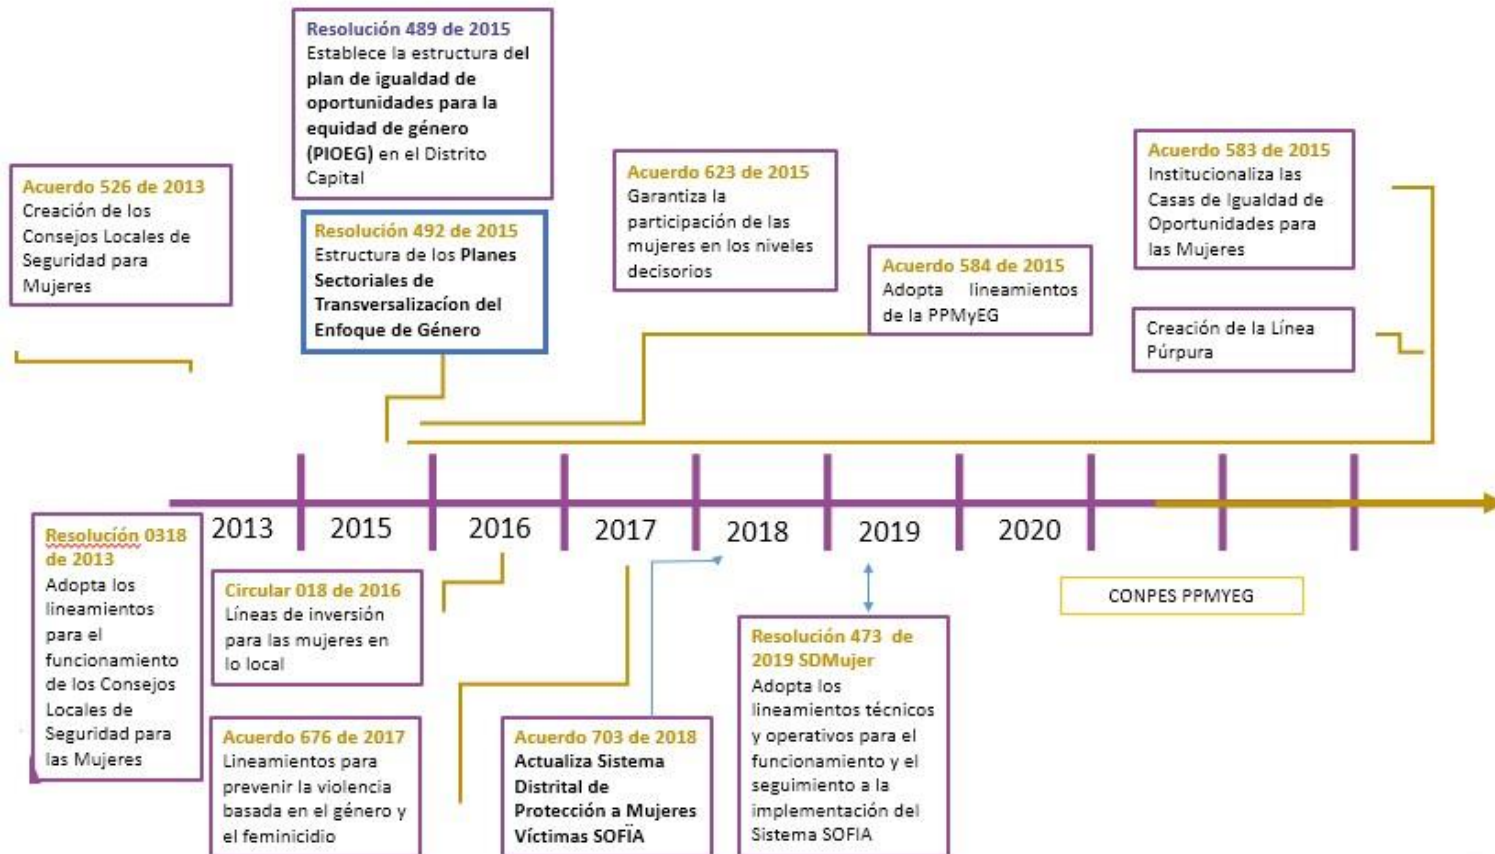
Resolución 489 de 2015
Establece la estructura del plan de igualdad de oportunidades para la equidad de género (PIOEG) en el Distrito Capital

Acuerdo 526 de 2013
Creación de los Consejos Locales de Seguridad para Mujeres

Resolución 492 de 2015
Estructura de los Planes Sectoriales de Transversalizacíon del Enfoque de Género

Acuerdo 623 de 2015
Garantiza la participación de las mujeres en los niveles decisorios

Acuerdo 584 de 2015
Adopta lineamientos de la PPMyEG

Acuerdo 583 de 2015
Institucionaliza las Casas de Igualdad de Oportunidades para las Mujeres

Creación de la Línea Púrpura

2013 2015 2016 2017 2018 2019 2020

Resolución 0318 de 2013
Adopta los lineamientos para el funcionamiento de los Consejos Locales de Seguridad para las Mujeres

Circular 018 de 2016
Líneas de inversión para las mujeres en lo local

Acuerdo 676 de 2017
Lineamientos para prevenir la violencia basada en el género y el feminicidio

Acuerdo 703 de 2018
Actualiza Sistema Distrital de Protección a Mujeres Víctimas SOFÏA

Resolución 473 de 2019 SDMujer
Adopta los lineamientos técnicos y operativos para el funcionamiento y el seguimiento a la implementación del Sistema SOFIA

CONPES PPMYEG